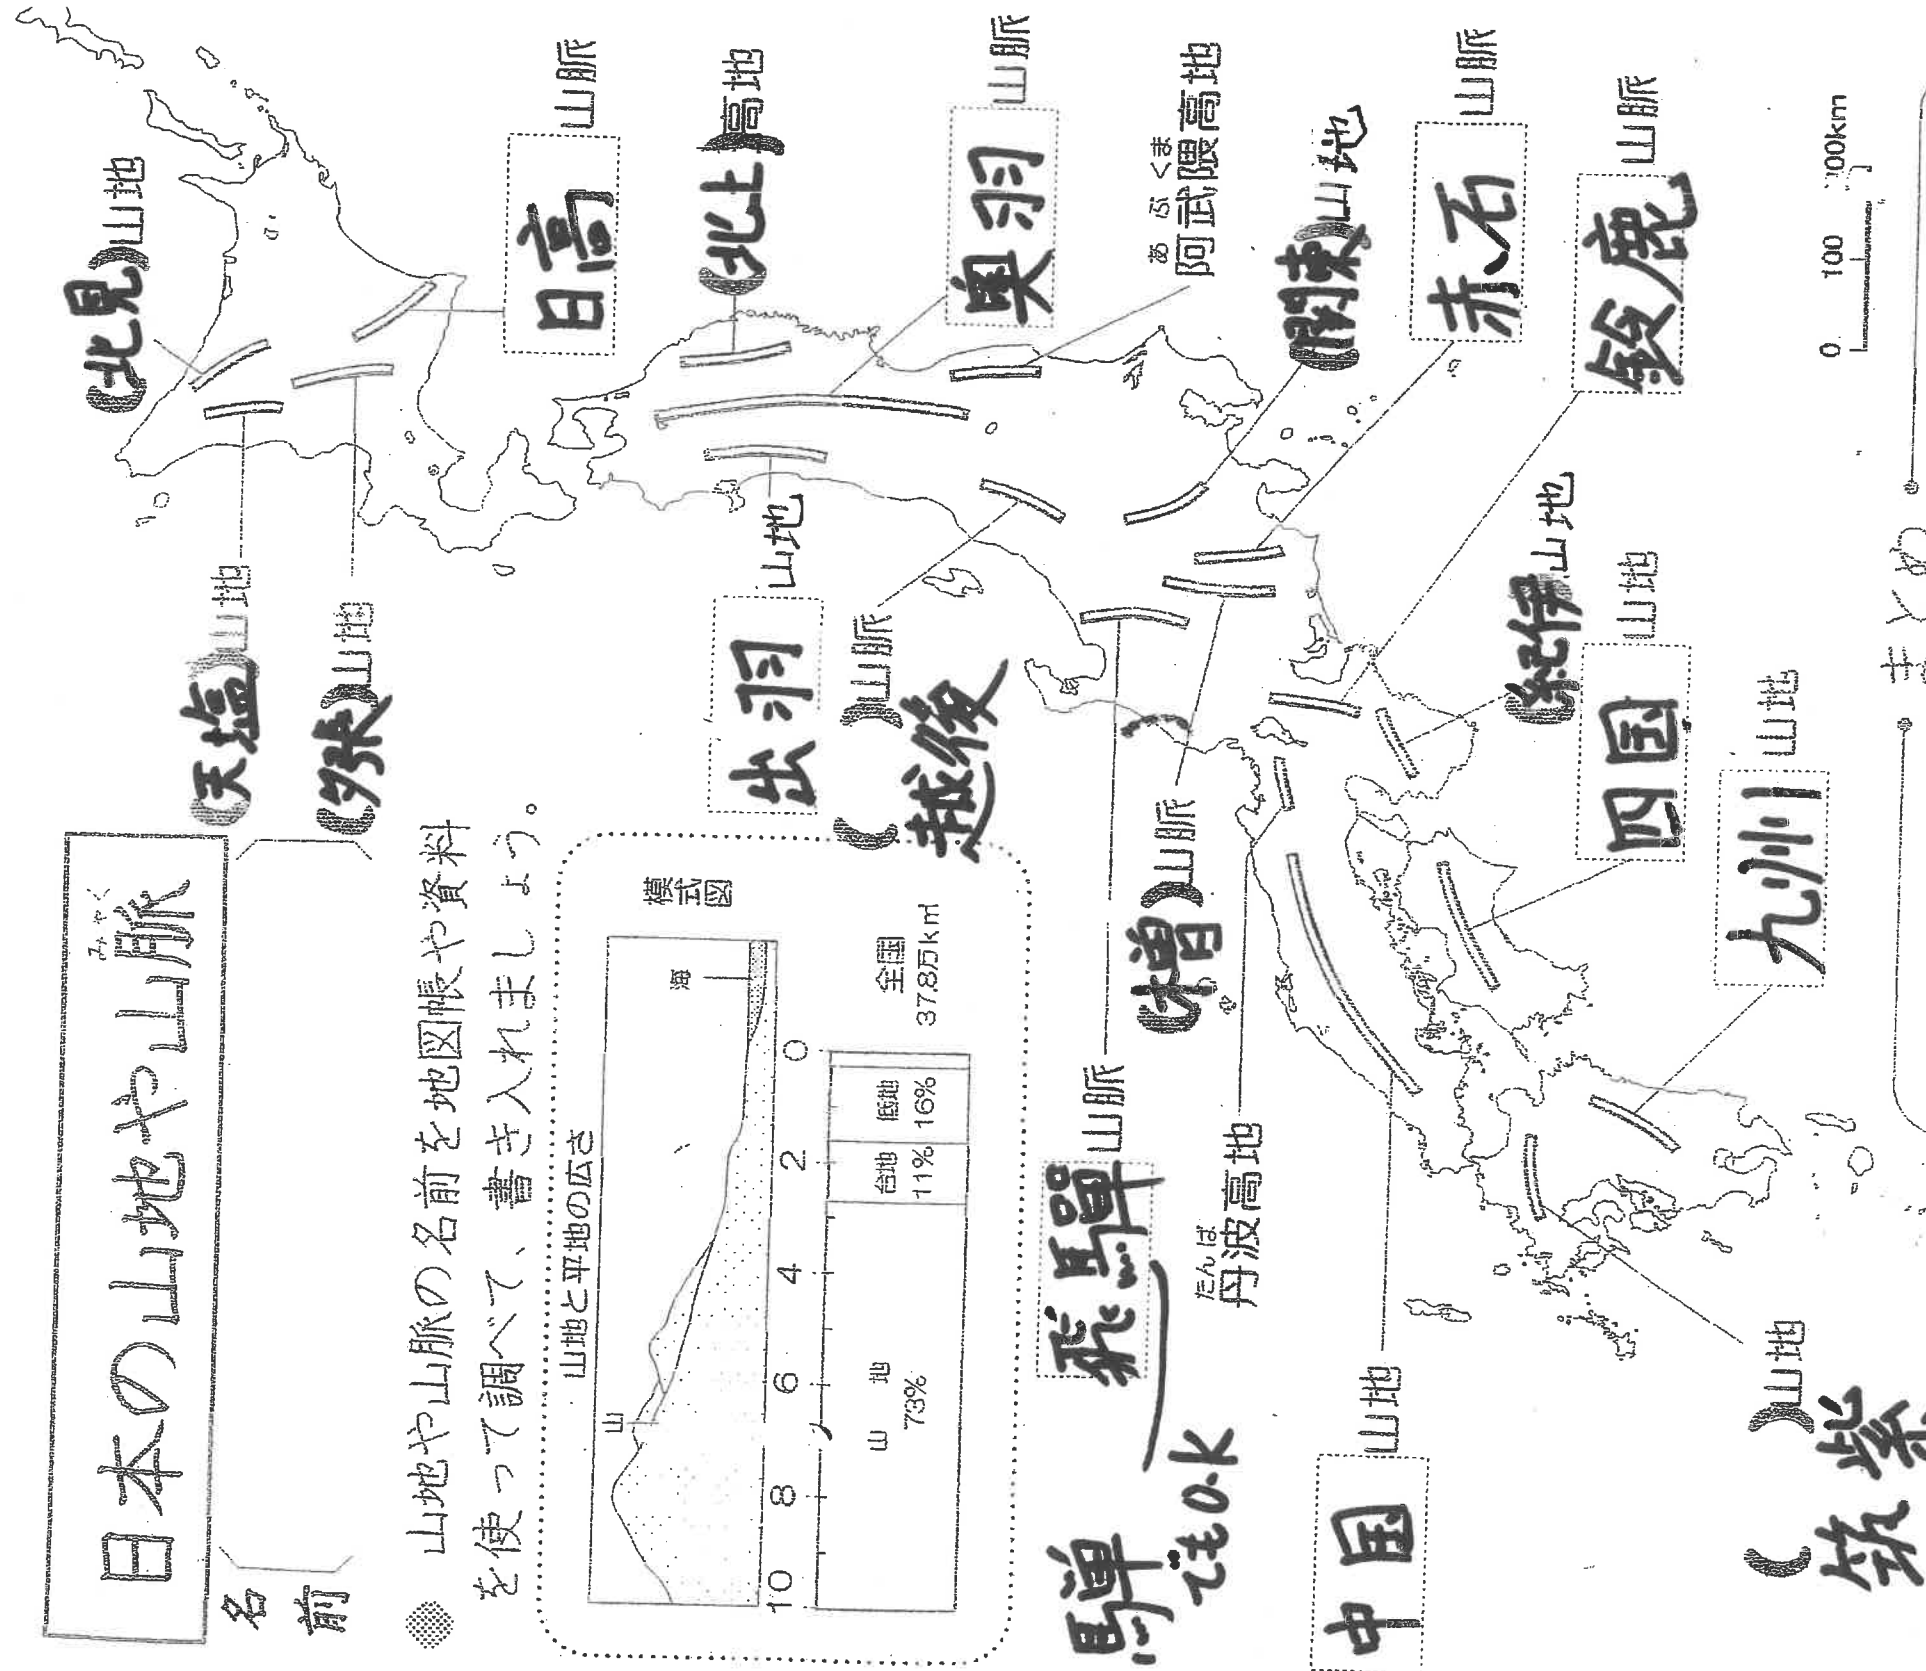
日本の山地や山脈

名前

山地や山脈の名前を地図帳や資料を使って調べて、書き入れましょう。

山地と平地の広さ

模式図

海

山

0 2 4 6 8 10

低地 16%

台地 11%

山地 73%

全国 37.8万km

北見 山地

天塩 山地

夕張 山地

日高 山脈

北上 高地

奥羽 山脈

出羽 山地

越後 山脈

あぶくま
阿武隈高地

関東 山地

赤石 山脈

鈴鹿 山脈

紀伊 山地

四国 山地

九州 山地

筑紫 山地

木曽 山脈

飛驒 山脈

たんば
丹波高地

中国 山地

驒 でもOK

0 100 200km

まとめ